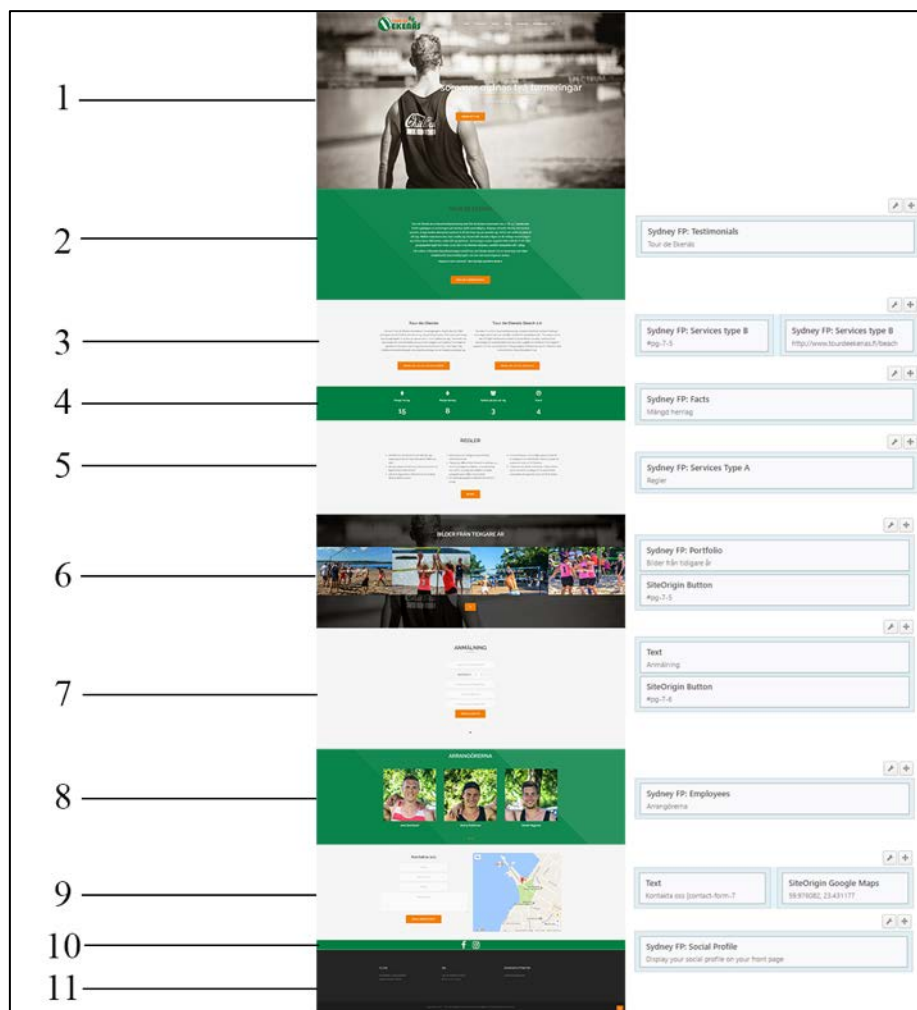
1
2
3
4
5
6
7
8
9
10
11

EKERÄS

Sommarens mest fett turneringar

Tour de Ekerås

15 8 3 4

REGLER

BILDER FRÅN TIDIGARE ÅR

ANMÄLNING

ARRANGÖRERNA

Kontakta oss

Sydney FP: Testimonials
Tour de Ekerås

Sydney FP: Services type B
#pg-7-5

Sydney FP: Services type B
http://www.tourdeekeras.fi/beach

Sydney FP: Facts
Mängd herrlag

Sydney FP: Services Type A
Regler

Sydney FP: Portfolio
Bilder från tidigare år

SiteOrigin Button
#pg-7-5

Text
Anmälning

SiteOrigin Button
#pg-7-6

Sydney FP: Employees
Arrangörerna

Text
Kontakta oss [contact-form-7

SiteOrigin Google Maps
59.976082, 23.431177

Sydney FP: Social Profile
Display your social profile on your front page